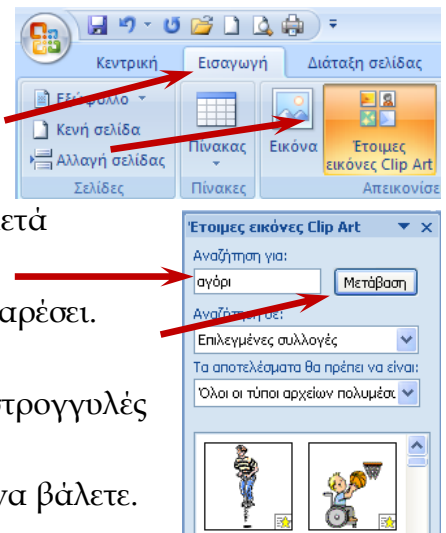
Κεντρική Εισαγωγή Διάταξη σελίδας

Εξώφυλλο

Κενή σελίδα

Αλλαγή σελίδας

Σελίδες

Πίνακας

Πίνακες

Εικόνα

Έτοιμες εικόνες Clip Art

Απεικονίσε

ετά

αρέσει.

τρογγυλές

να βάλετε.

Έτοιμες εικόνες Clip Art

Αναζήτηση για:

αγόρι

Μετάβαση

Αναζήτηση σε:

Επιλεγμένες συλλογές

Τα αποτελέσματα θα πρέπει να είναι:

Όλοι οι τύποι αρχείων πολυμέσω